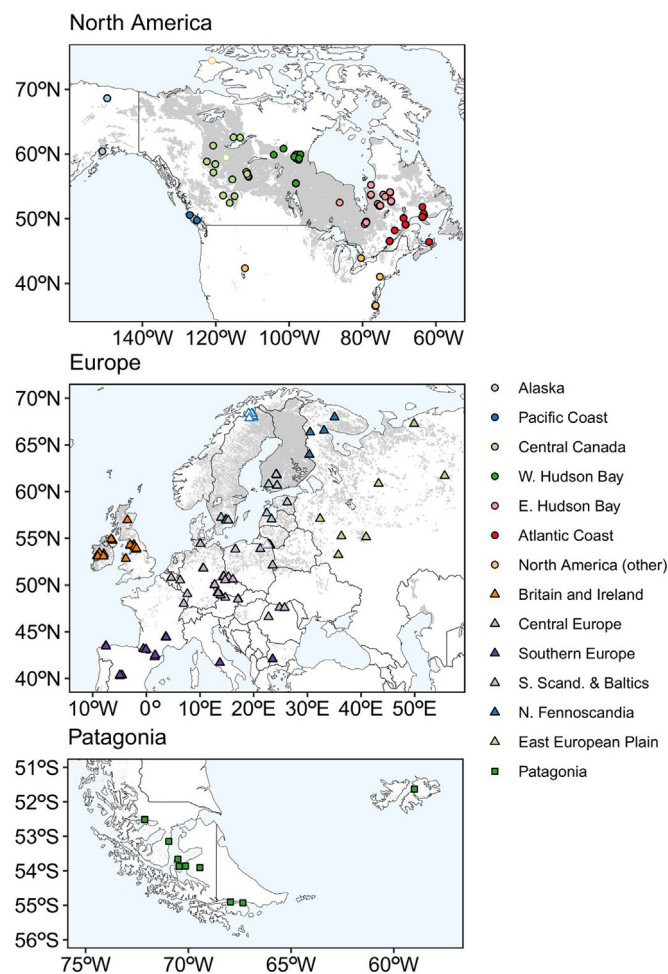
North America

70ºN
60ºN
50ºN
40ºN

140ºW 120ºW 100ºW 80ºW 60ºW

Europe

70ºN
65ºN
60ºN
55ºN
50ºN
45ºN
40ºN

10ºW 0º 10ºE 20ºE 30ºE 40ºE 50ºE

Alaska
Pacific Coast
Central Canada
W. Hudson Bay
E. Hudson Bay
Atlantic Coast
North America (other)
Britain and Ireland
Central Europe
Southern Europe
S. Scand. & Baltics
N. Fennoscandia
East European Plain
Patagonia

Patagonia

51ºS
52ºS
53ºS
54ºS
55ºS
56ºS

75ºW 70ºW 65ºW 60ºW